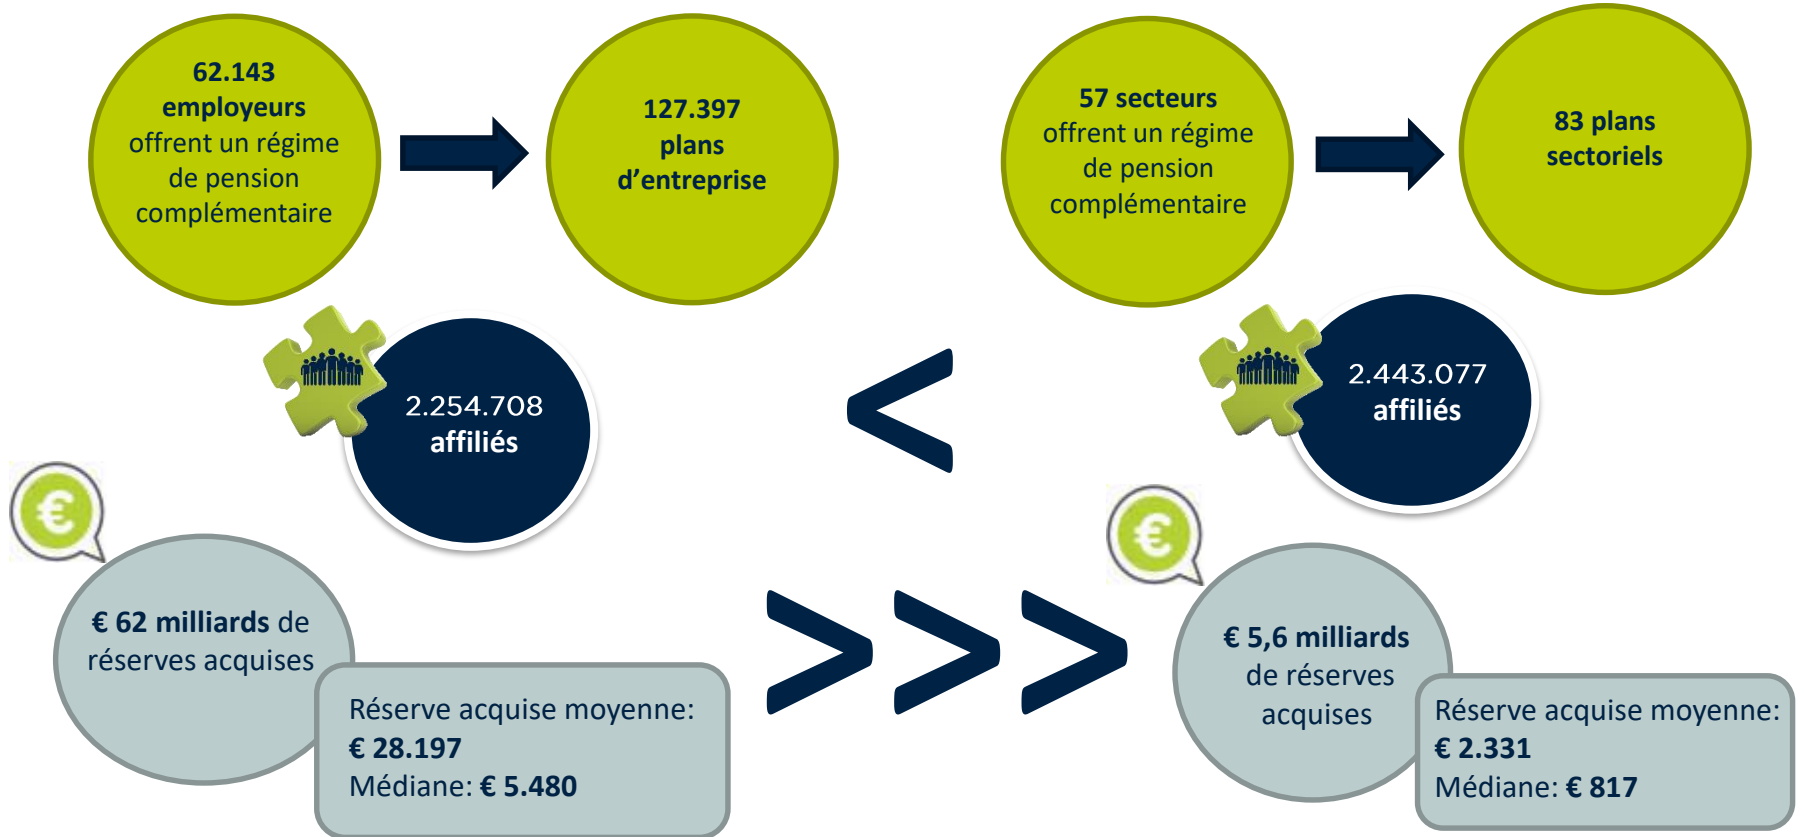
62.143 employeurs offrent un régime de pension complémentaire

127.397 plans d'entreprise

57 secteurs offrent un régime de pension complémentaire

83 plans sectoriels

2.254.708 affiliés

<

2.443.077 affiliés

€

€ 62 milliards de réserves acquises

Réserve acquise moyenne: € 28.197
Médiane: € 5.480

>>>

€

€ 5,6 milliards de réserves acquises

Réserve acquise moyenne: € 2.331
Médiane: € 817